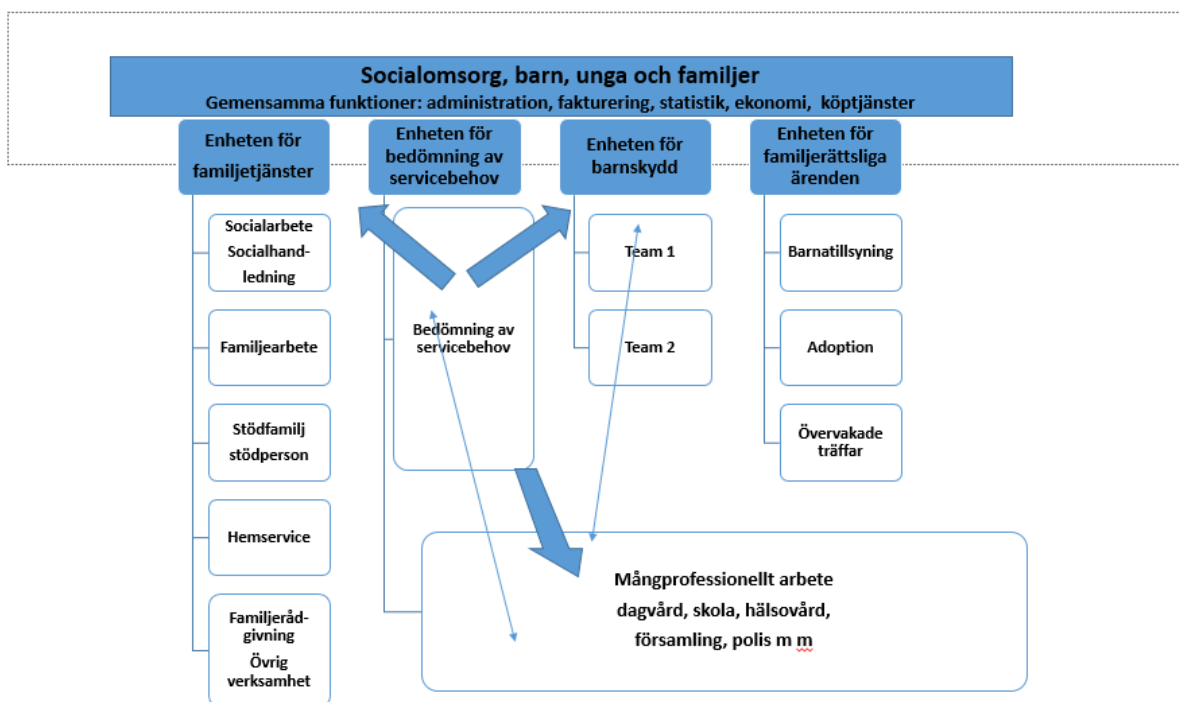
Socialomsorg, barn, unga och familjer
Gemensamma funktioner: administration, fakturering, statistik, ekonomi, köptjänster

Enheten för familjetjänster

Socialarbete Socialhandledning

Familjearbete

Stödfamilj stödperson

Hemservice

Familjerådgivning Övrig verksamhet

Enheten för bedömning av servicebehov

Bedömning av servicebehov

Enheten för barnskydd

Team 1

Team 2

Enheten för familjerättsliga ärenden

Barnatillsyning

Adoption

Övervakade träffar

Mångprofessionellt arbete dagvård, skola, hälsovård, församling, polis m m